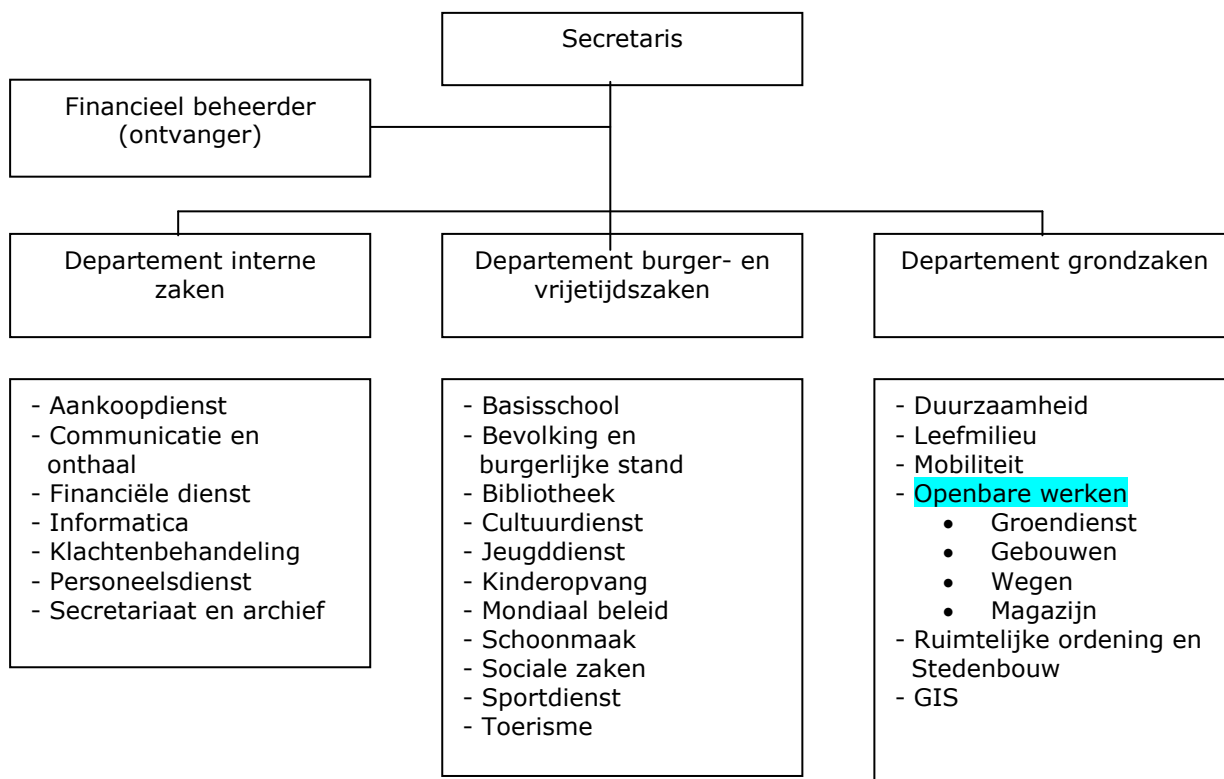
Secretaris

Financieel beheerder (ontvanger)

Departement interne zaken

Departement burger- en vrijetijdszaken

Departement grondzaken

- Aankoopdienst
- Communicatie en onthaal
- Financiële dienst
- Informatica
- Klachtenbehandeling
- Personeelsdienst
- Secretariaat en archief

- Basisschool
- Bevolking en burgerlijke stand
- Bibliotheek
- Cultuurdienst
- Jeugddienst
- Kinderopvang
- Mondiaal beleid
- Schoonmaak
- Sociale zaken
- Sportdienst
- Toerisme

- Duurzaamheid
- Leefmilieu
- Mobiliteit
- Openbare werken
  • Groendienst
  • Gebouwen
  • Wegen
  • Magazijn
- Ruimtelijke ordening en Stedenbouw
- GIS